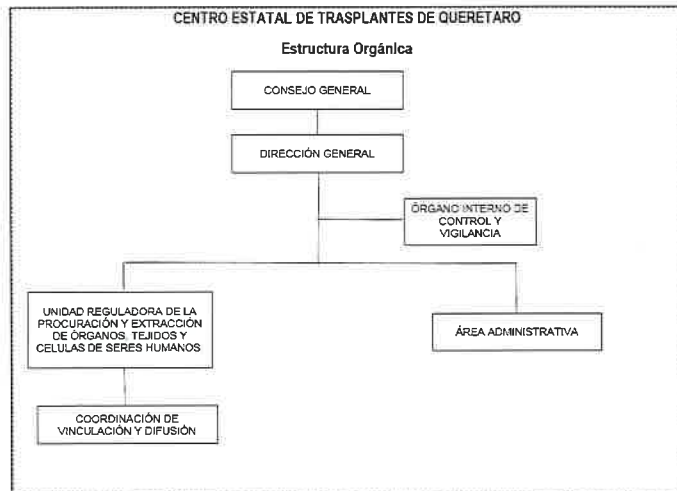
CENTRO ESTATAL DE TRASPLANTES DE QUERETARO

Estructura Orgánica

CONSEJO GENERAL

DIRECCIÓN GENERAL

ÓRGANO INTERNO DE CONTROL Y VIGILANCIA

UNIDAD REGULADORA DE LA PROCURACIÓN Y EXTRACCIÓN DE ÓRGANOS, TEJIDOS Y CELULAS DE SERES HUMANOS

ÁREA ADMINISTRATIVA

COORDINACIÓN DE VINCULACIÓN Y DIFUSIÓN